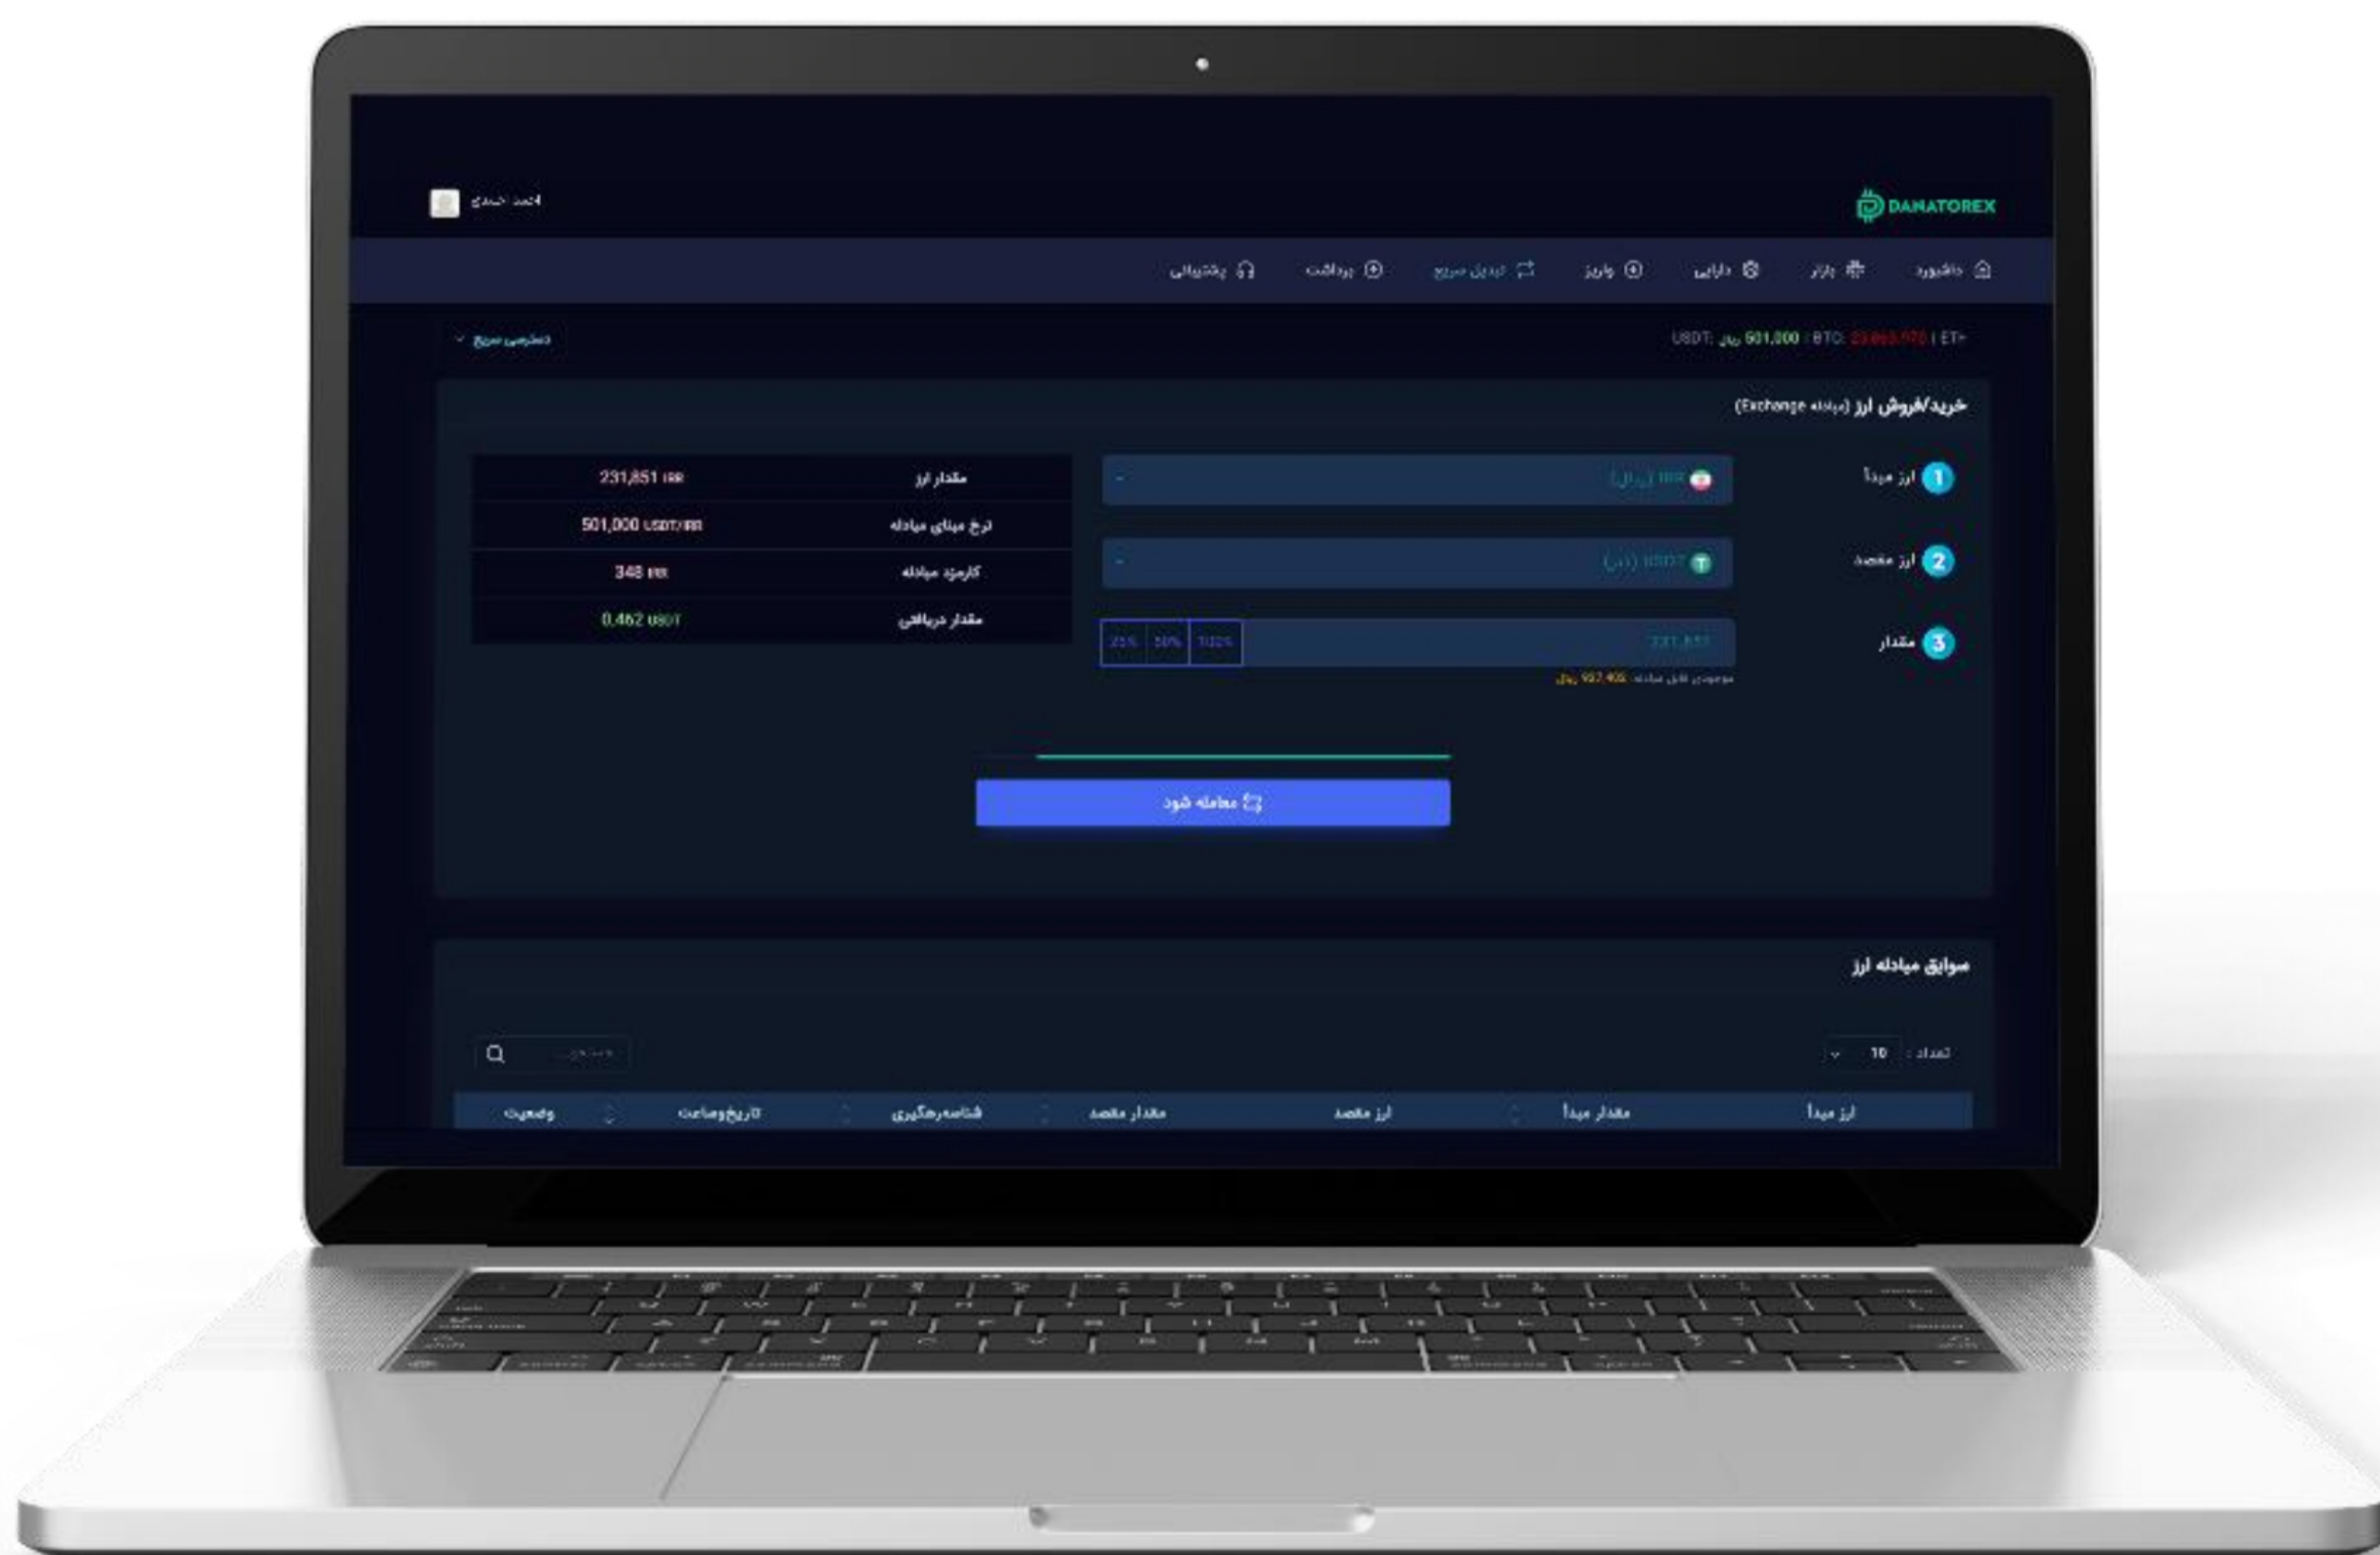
DANATOREX

احمد احمدی

داشبورد بازار دارایی واریز تبدیل سریع برداشت پشتیبانی

USDT: 501,000 ریال | BTC: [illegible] | ET›

دسترسی سریع

خرید/فروش ارز (مبادله Exchange)

1 ارز مبدأ
IRR (ریال)

2 ارز مقصد
USDT (تتر)

3 مقدار
231,851
25% 50% 100%
موجودی قابل مبادله: 957,466 ریال

| مقدار ارز | 231,851 IRR |
|---|---|
| نرخ مبنای مبادله | 501,000 USDT/IRR |
| کارمزد مبادله | 348 IRR |
| مقدار دریافتی | 0.462 USDT |

معامله شود

سوابق مبادله ارز

تعداد : 10

جستجو

| ارز مبدأ | مقدار مبدأ | ارز مقصد | مقدار مقصد | شناسه‌رهگیری | تاریخ‌وساعت | وضعیت |
|---|---|---|---|---|---|---|